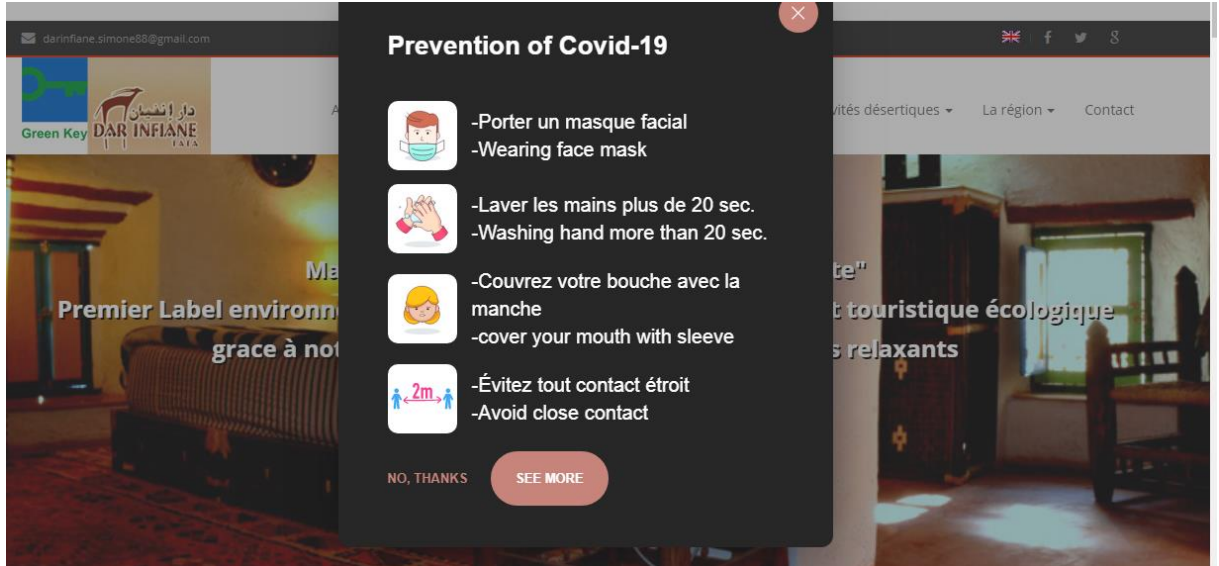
darinfiane.simone88@gmail.com

Green Key

دار إنفيان
DAR INFIANE
TATA

A

ivités désertiques ▾ La région ▾ Contact

Ma te"
Premier Label environn t touristique écologique
grace à not s relaxants

Prevention of Covid-19

-Porter un masque facial
-Wearing face mask

-Laver les mains plus de 20 sec.
-Washing hand more than 20 sec.

-Couvrez votre bouche avec la manche
-cover your mouth with sleeve

2m

-Évitez tout contact étroit
-Avoid close contact

NO, THANKS

SEE MORE